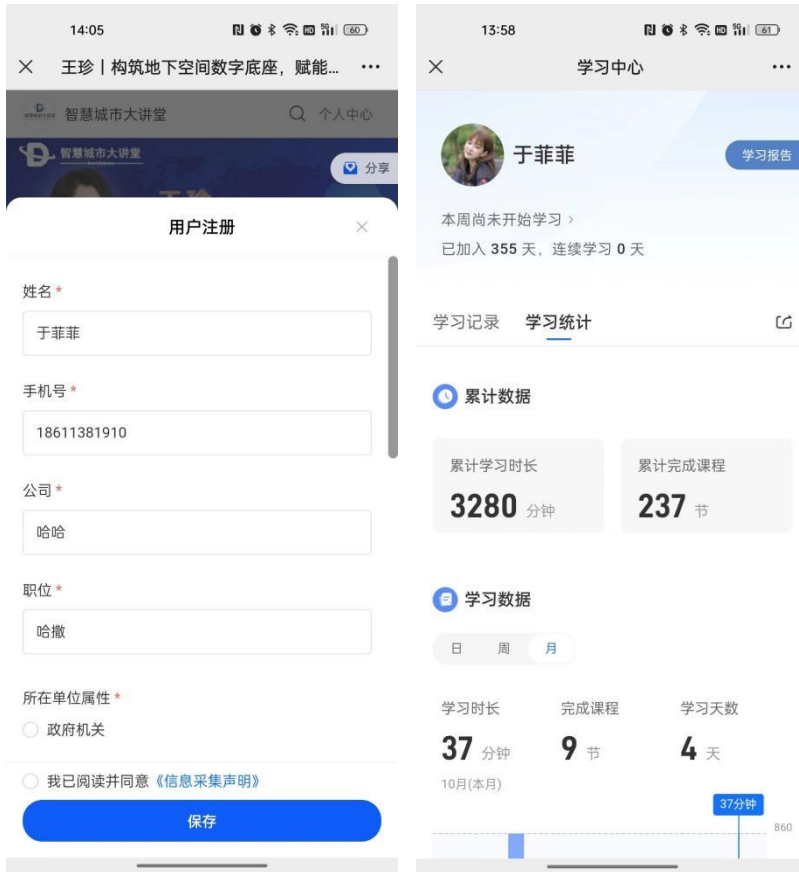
14:05

60

×　王珍丨构筑地下空间数字底座，赋能...　···

智慧城市大讲堂　个人中心

智慧城市大讲堂

分享

用户注册

×

姓名 *

于菲菲

手机号 *

18611381910

公司 *

哈哈

职位 *

哈撒

所在单位属性 *

政府机关

我已阅读并同意《信息采集声明》

保存

13:58

61

×　学习中心　···

于菲菲

学习报告

本周尚未开始学习 ›

已加入 355 天，连续学习 0 天

学习记录　学习统计

累计数据

累计学习时长

3280 分钟

累计完成课程

237 节

学习数据

日　周　月

学习时长

37 分钟

完成课程

9 节

学习天数

4 天

10月(本月)

37分钟

860